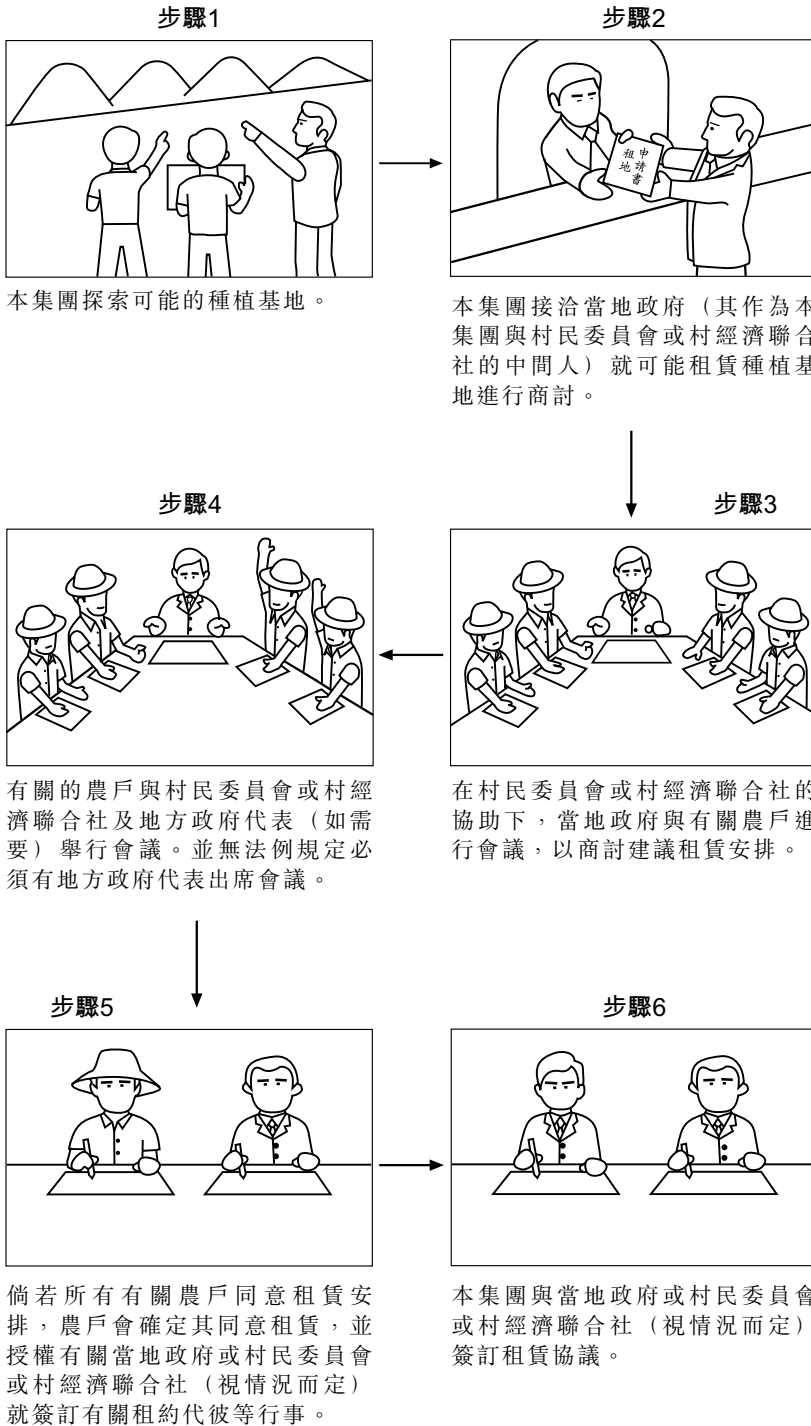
步驟1

本集團探索可能的種植基地。

步驟2

租地申請書

本集團接洽當地政府（其作為本集團與村民委員會或村經濟聯合社的中間人）就可能租賃種植基地進行商討。

步驟3

在村民委員會或村經濟聯合社的協助下，當地政府與有關農戶進行會議，以商討建議租賃安排。

步驟4

有關的農戶與村民委員會或村經濟聯合社及地方政府代表（如需要）舉行會議。並無法例規定必須有地方政府代表出席會議。

步驟5

倘若所有有關農戶同意租賃安排，農戶會確定其同意租賃，並授權有關當地政府或村民委員會或村經濟聯合社（視情況而定）就簽訂有關租約代彼等行事。

步驟6

本集團與當地政府或村民委員會或村經濟聯合社（視情況而定）簽訂租賃協議。